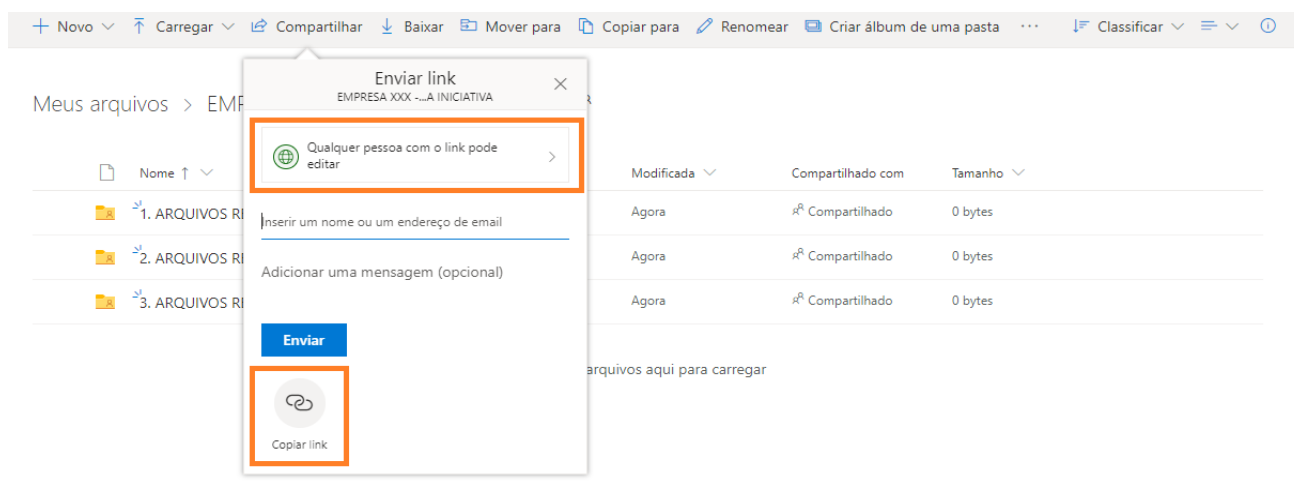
+ Novo ∨ Carregar ∨ Compartilhar Baixar Mover para Copiar para Renomear Criar álbum de uma pasta ··· Classificar ∨ ∨ ⓘ

Meus arquivos > EMP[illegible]

Enviar link
EMPRESA XXX -...A INICIATIVA

Qualquer pessoa com o link pode editar

Inserir um nome ou um endereço de email

Adicionar uma mensagem (opcional)

Enviar

Copiar link

| | Nome ↑ ∨ | Modificada ∨ | Compartilhado com | Tamanho ∨ |
|---|---|---|---|---|
| | 1. ARQUIVOS R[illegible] | Agora | Compartilhado | 0 bytes |
| | 2. ARQUIVOS R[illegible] | Agora | Compartilhado | 0 bytes |
| | 3. ARQUIVOS R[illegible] | Agora | Compartilhado | 0 bytes |

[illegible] arquivos aqui para carregar